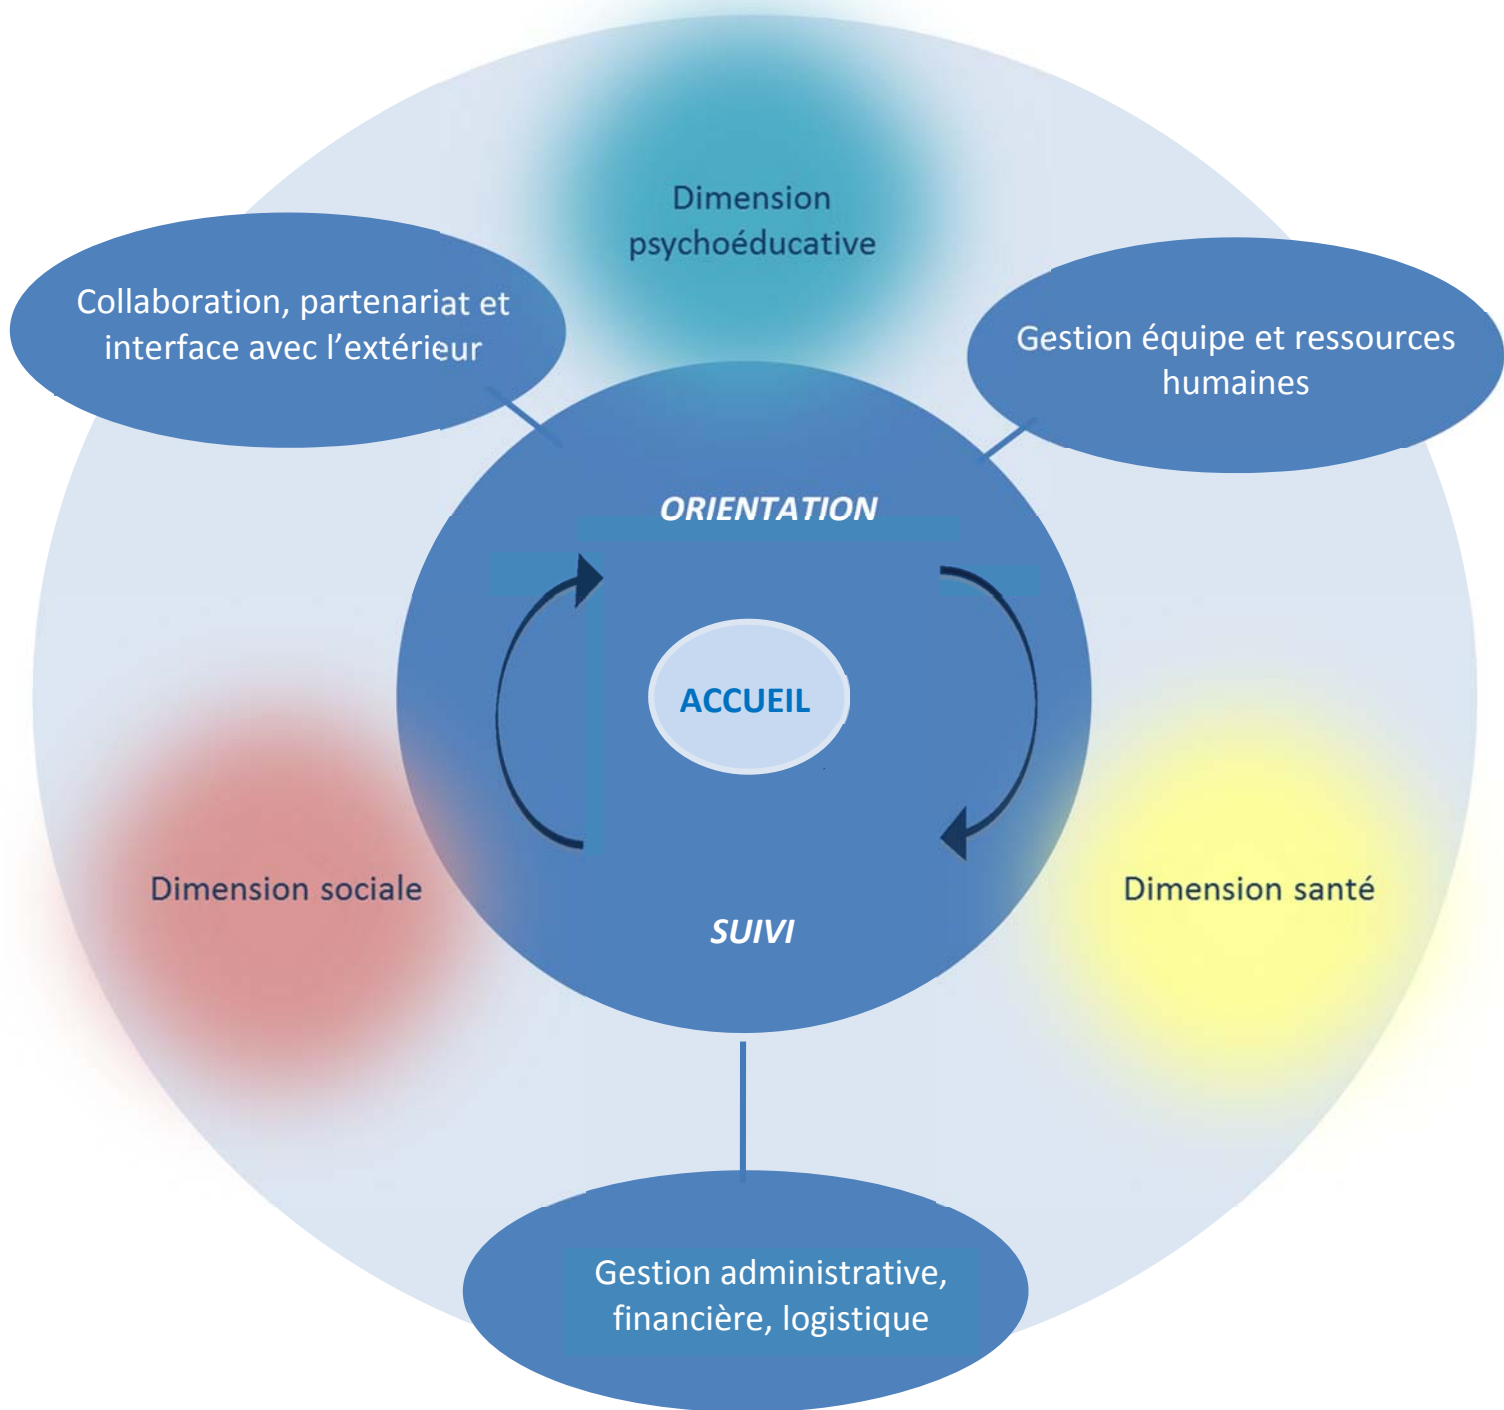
Dimension psychoéducative

Collaboration, partenariat et interface avec l'extérieur

Gestion équipe et ressources humaines

ORIENTATION

ACCUEIL

Dimension sociale

Dimension santé

SUIVI

Gestion administrative, financière, logistique